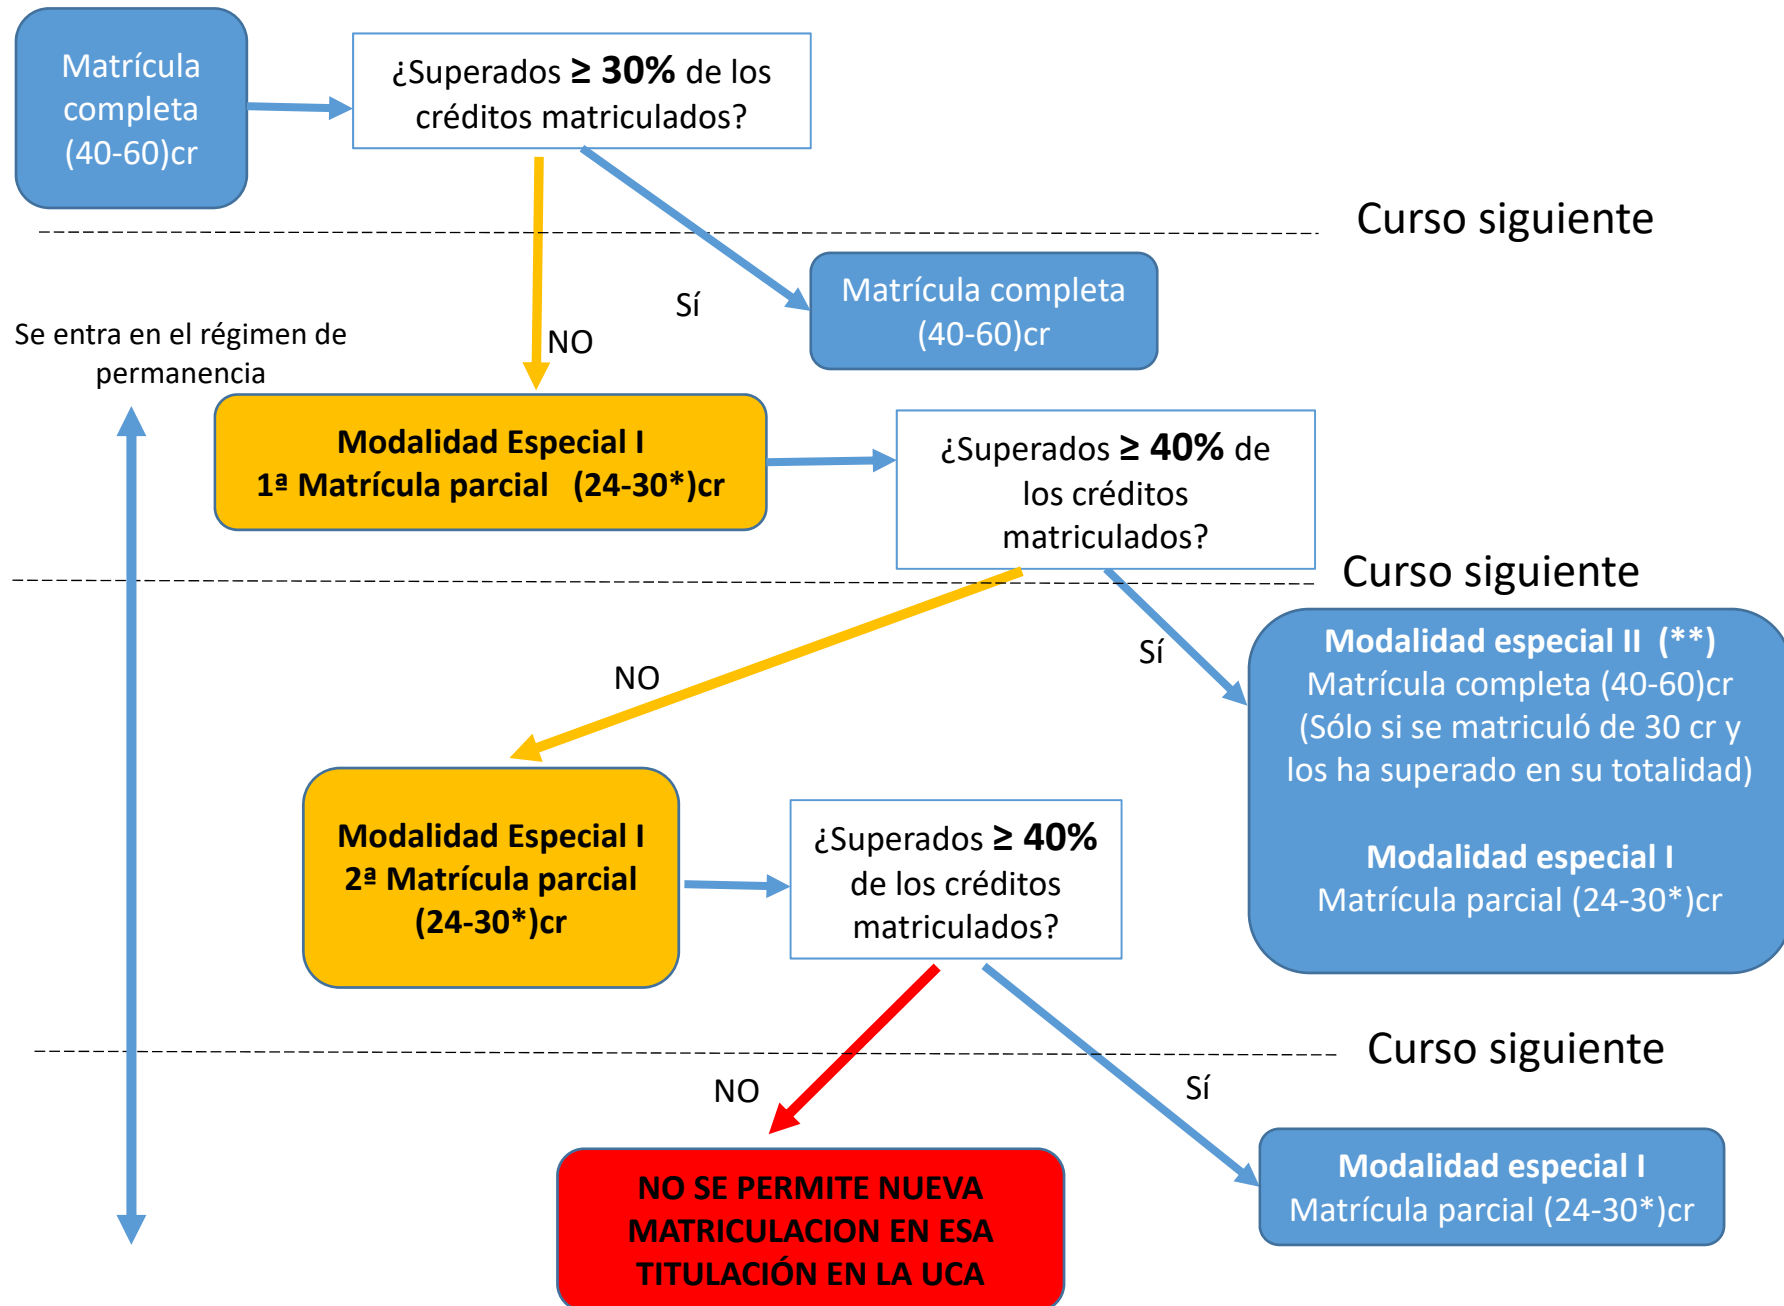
Matrícula completa (40-60)cr

¿Superados ≥ **30%** de los créditos matriculados?

Curso siguiente

Sí

Matrícula completa (40-60)cr

NO

Se entra en el régimen de permanencia

Modalidad Especial I
1ª Matrícula parcial (24-30*)cr

¿Superados ≥ **40%** de los créditos matriculados?

Curso siguiente

Sí

NO

Modalidad especial II (**)
Matrícula completa (40-60)cr
(Sólo si se matriculó de 30 cr y los ha superado en su totalidad)

Modalidad especial I
Matrícula parcial (24-30*)cr

Modalidad Especial I
2ª Matrícula parcial
(24-30*)cr

¿Superados ≥ **40%** de los créditos matriculados?

Curso siguiente

NO

Sí

NO SE PERMITE NUEVA MATRICULACION EN ESA TITULACIÓN EN LA UCA

Modalidad especial I
Matrícula parcial (24-30*)cr